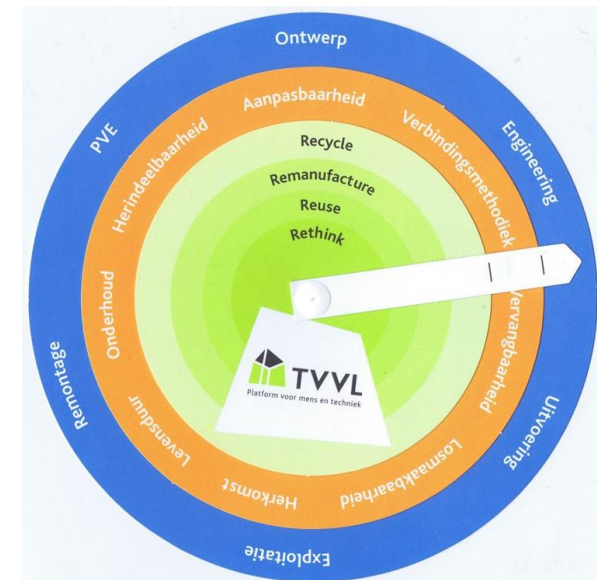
Ontwerp
Engineering
Uitvoering
Exploitatie
Remontage
PVE

Aanpasbaarheid
Verbindingsmethodiek
Vervangbaarheid
Losmaakbaarheid
Herkomst
Levensduur
Onderhoud
Herindeelbaarheid

Recycle
Remanufacture
Reuse
Rethink

TVVL
Platform voor mens en techniek